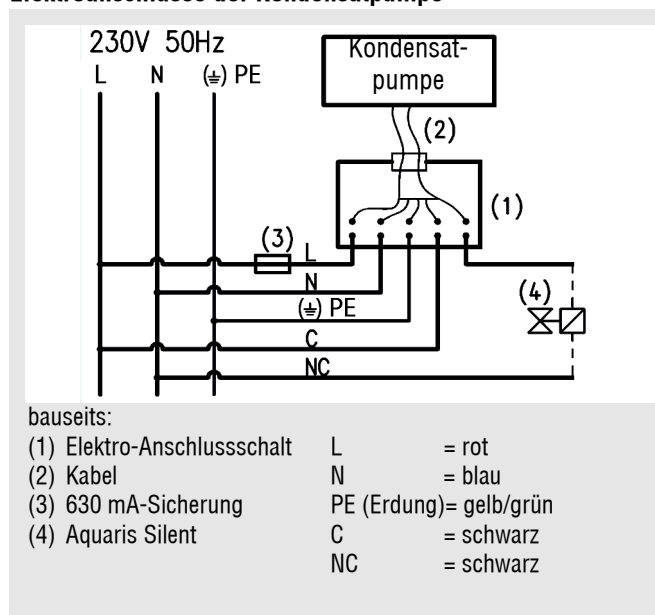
Elektroanschluss der Kondensatpumpe

230V 50Hz
L N (⏚) PE

Kondensat-
pumpe

(2)

(1)

(3) L
N
(⏚) PE
C
NC

(4)

bauseits:
(1) Elektro-Anschlussschalt
(2) Kabel
(3) 630 mA-Sicherung
(4) Aquaris Silent

L = rot
N = blau
PE (Erdung)= gelb/grün
C = schwarz
NC = schwarz